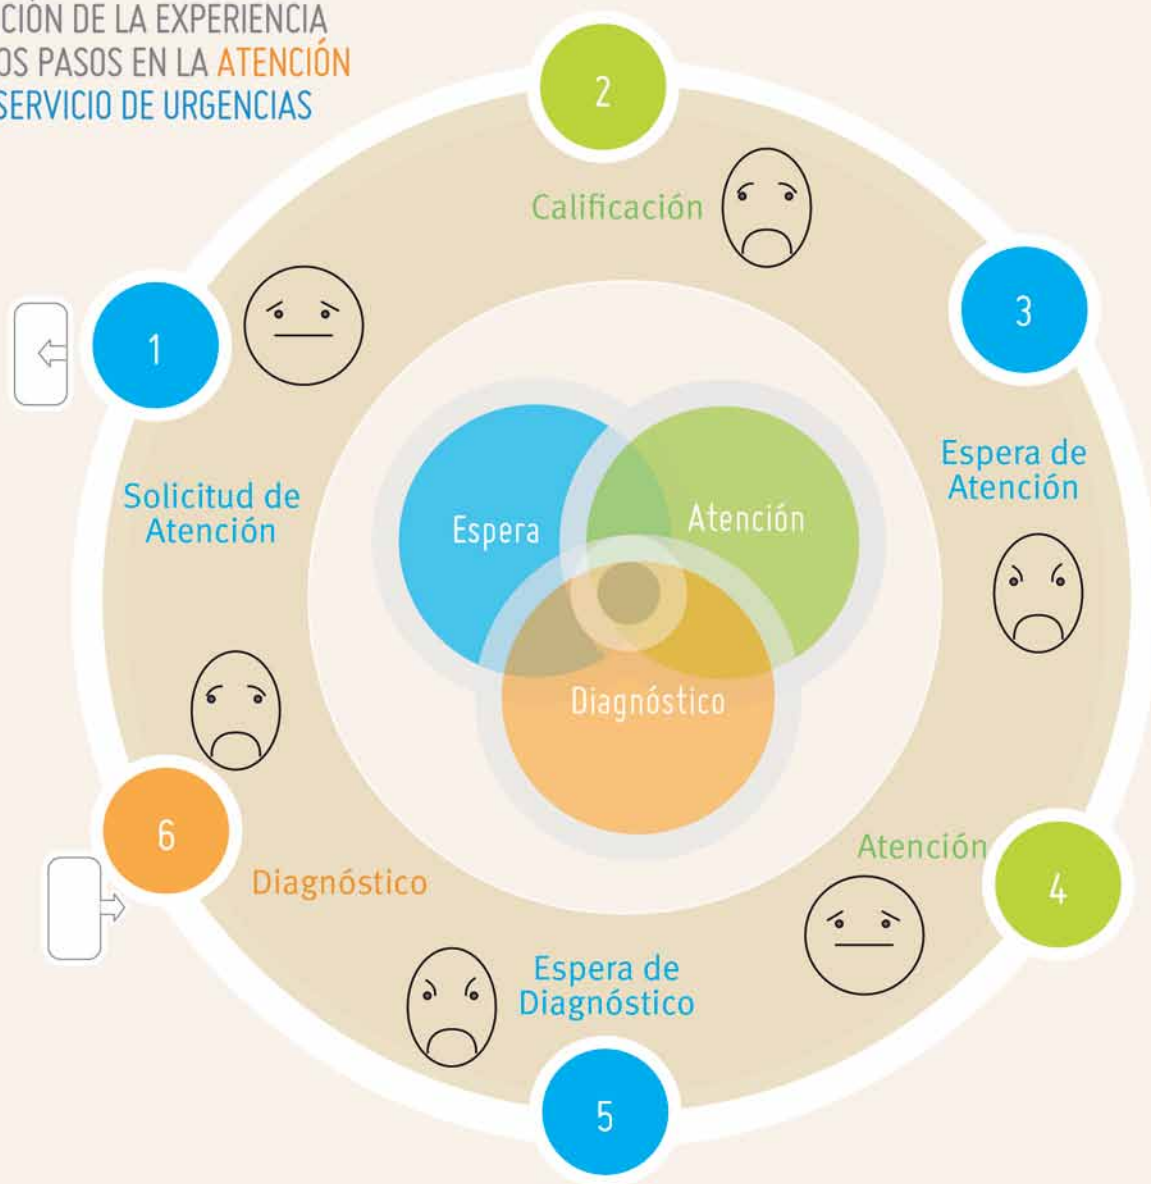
CIÓN DE LA EXPERIENCIA
OS PASOS EN LA ATENCIÓN
SERVICIO DE URGENCIAS

2

Calificación

3

1

Espera de Atención

Solicitud de Atención

Espera

Atención

Diagnóstico

6

Atención

4

Diagnóstico

Espera de Diagnóstico

5